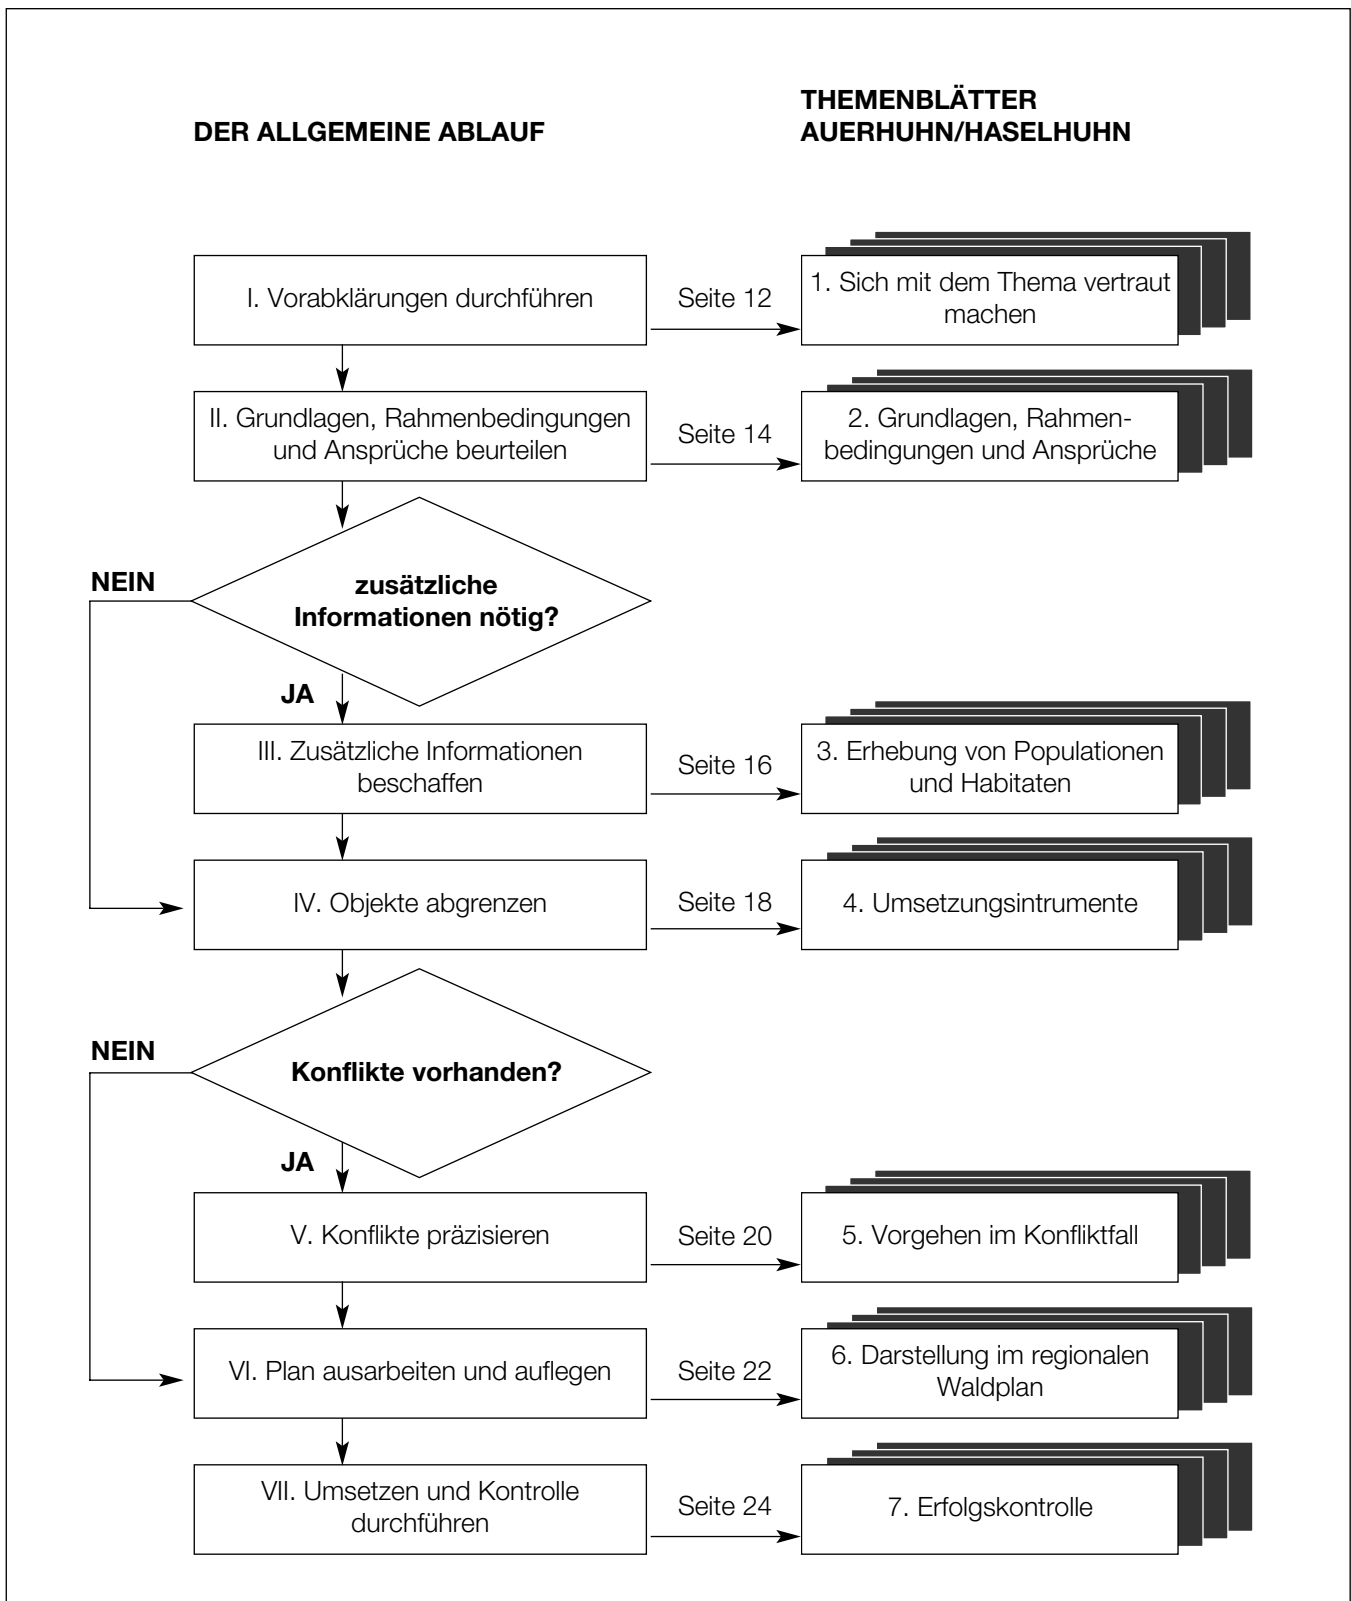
DER ALLGEMEINE ABLAUF

THEMENBLÄTTER AUERHUHN/HASELHUHN

I. Vorabklärungen durchführen

Seite 12

1. Sich mit dem Thema vertraut machen

II. Grundlagen, Rahmenbedingungen und Ansprüche beurteilen

Seite 14

2. Grundlagen, Rahmenbedingungen und Ansprüche

NEIN

zusätzliche Informationen nötig?

JA

III. Zusätzliche Informationen beschaffen

Seite 16

3. Erhebung von Populationen und Habitaten

IV. Objekte abgrenzen

Seite 18

4. Umsetzungsintrumente

NEIN

Konflikte vorhanden?

JA

V. Konflikte präzisieren

Seite 20

5. Vorgehen im Konfliktfall

VI. Plan ausarbeiten und auflegen

Seite 22

6. Darstellung im regionalen Waldplan

VII. Umsetzen und Kontrolle durchführen

Seite 24

7. Erfolgskontrolle